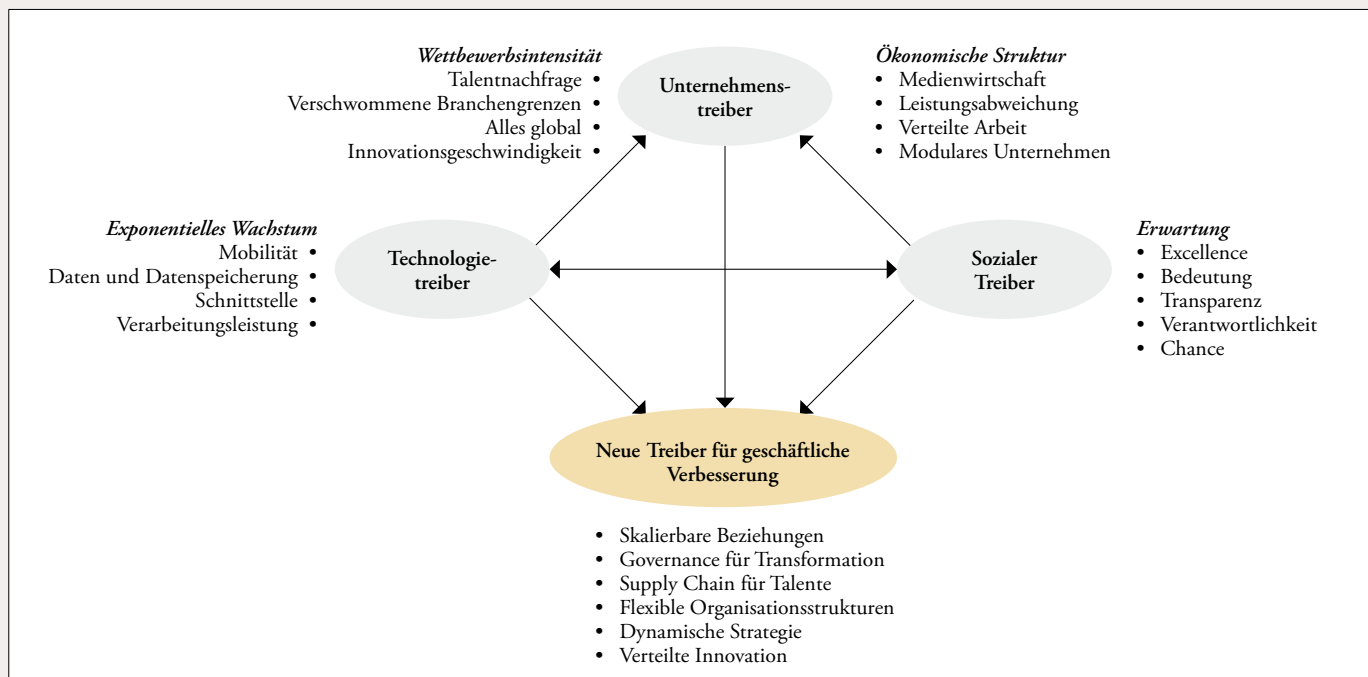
Wettbewerbsintensität
Talentnachfrage •
Verschwommene Branchengrenzen •
Alles global •
Innovationsgeschwindigkeit •

Unternehmenstreiber

Ökonomische Struktur
• Medienwirtschaft
• Leistungsabweichung
• Verteilte Arbeit
• Modulares Unternehmen

Exponentielles Wachstum
Mobilität •
Daten und Datenspeicherung •
Schnittstelle •
Verarbeitungsleistung •

Technologietreiber

Sozialer Treiber

Erwartung
• Excellence
• Bedeutung
• Transparenz
• Verantwortlichkeit
• Chance

Neue Treiber für geschäftliche Verbesserung

• Skalierbare Beziehungen
• Governance für Transformation
• Supply Chain für Talente
• Flexible Organisationsstrukturen
• Dynamische Strategie
• Verteilte Innovation